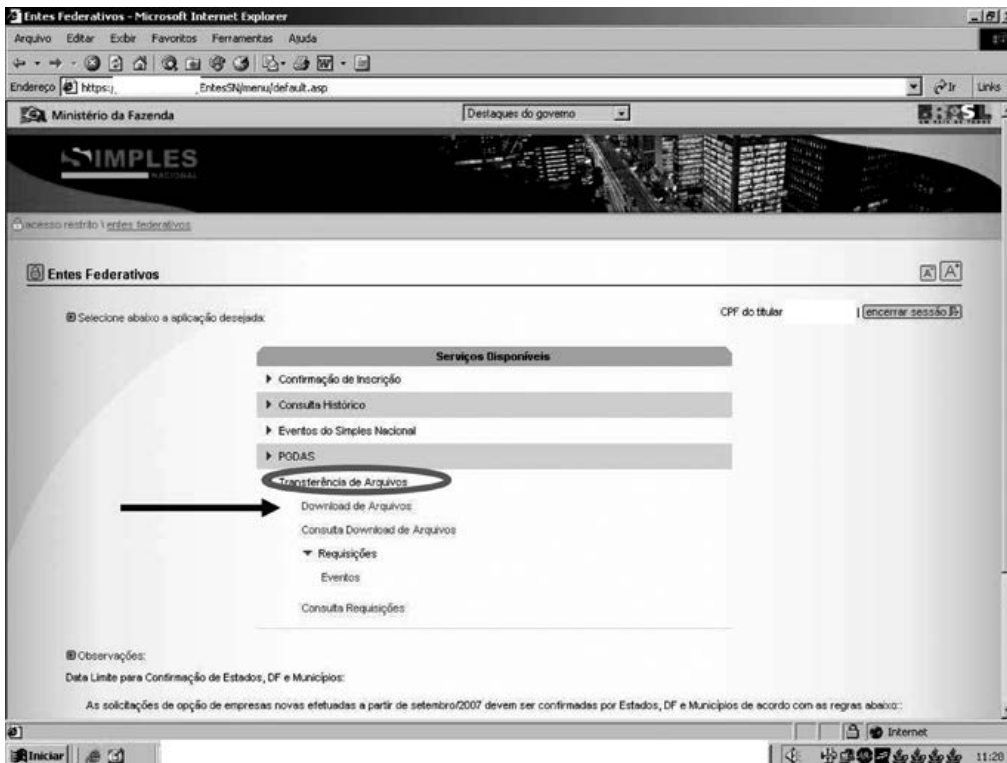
Entes Federativos - Microsoft Internet Explorer

Arquivo Editar Exibir Favoritos Ferramentas Ajuda

Endereço https:/ EntesSN/menu/default.asp

Ir Links

Ministério da Fazenda

Destaques do governo

SIMPLES NACIONAL

acesso restrito \ entes federativos

Entes Federativos

A A

Selecione abaixo a aplicação desejada:

CPF do titular

encerrar sessão

Serviços Disponíveis

Confirmação de Inscrição

Consulta Histórico

Eventos do Simples Nacional

PODAS

Transferência de Arquivos

Download de Arquivos

Consulta Download de Arquivos

Requisições

Eventos

Consulta Requisições

Observações:

Data Limite para Confirmação de Estados, DF e Municípios:

As solicitações de opção de empresas novas efetuadas a partir de setembro/2007 devem ser confirmadas por Estados, DF e Municípios de acordo com as regras abaixo::

Internet

Iniciar

11:20